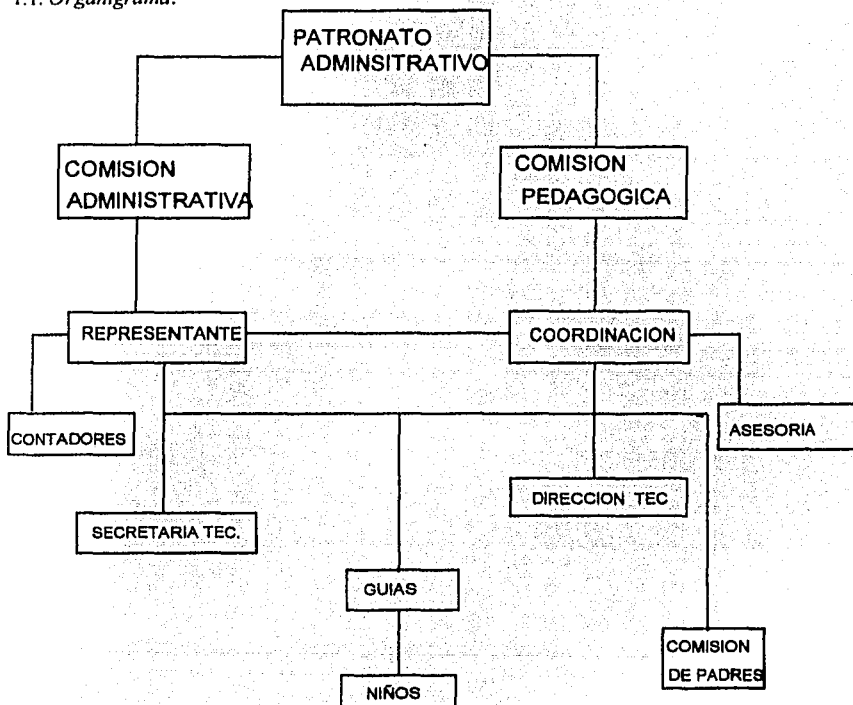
1.1. Organigrama.

PATRONATO ADMINSITRATIVO

COMISION ADMINISTRATIVA

COMISION PEDAGOGICA

REPRESENTANTE

COORDINACION

CONTADORES

ASESORIA

DIRECCION TEC

SECRETARIA TEC.

GUIAS

COMISION DE PADRES

NIÑOS